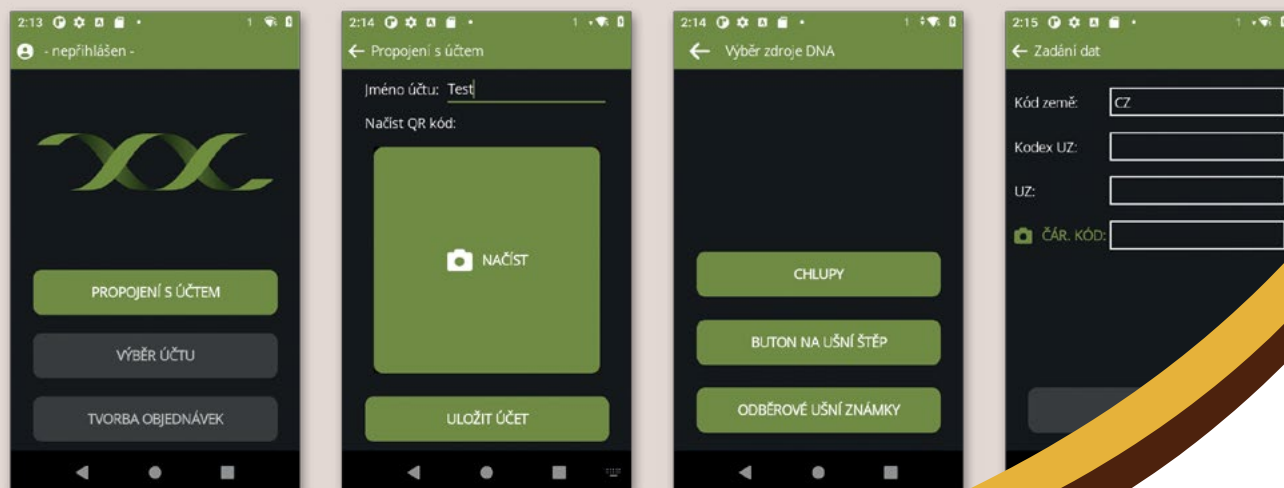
2:13

- nepřihlášen -

PROPOJENÍ S ÚČTEM

VÝBĚR ÚČTU

TVORBA OBJEDNÁVEK

2:14

← Propojení s účtem

Jméno účtu: Test

Načíst QR kód:

NAČÍST

ULOŽIT ÚČET

2:14

← Výběr zdroje DNA

CHLUPY

BUTON NA UŠNÍ ŠTĚP

ODBĚROVÉ UŠNÍ ZNÁMKY

2:15

← Zadání dat

Kód země: CZ

Kodex UZ:

UZ:

ČÁR. KÓD: